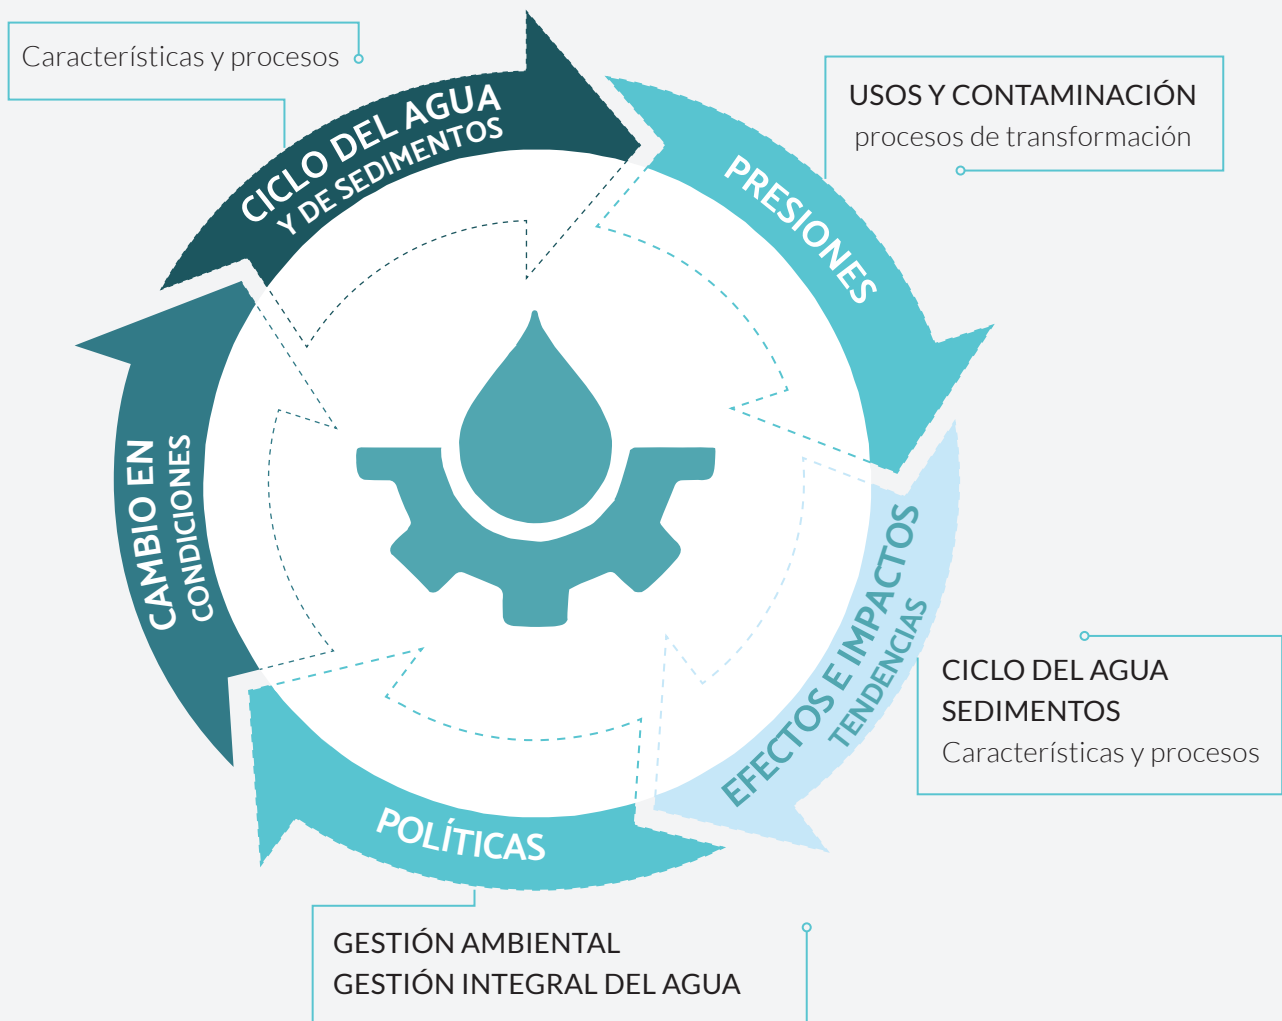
Características y procesos

CICLO DEL AGUA
Y DE SEDIMENTOS

USOS Y CONTAMINACIÓN
procesos de transformación

PRESIONES

CAMBIO EN
CONDICIONES

EFECTOS E IMPACTOS
TENDENCIAS

CICLO DEL AGUA
SEDIMENTOS
Características y procesos

POLÍTICAS

GESTIÓN AMBIENTAL
GESTIÓN INTEGRAL DEL AGUA